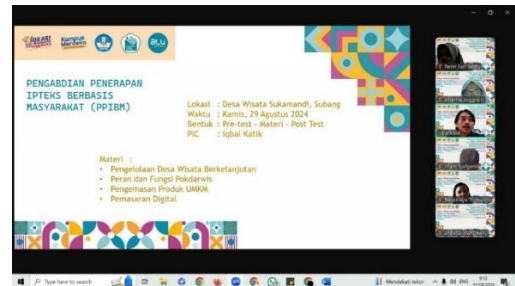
PENGABDIAN PENERAPAN IPTEKS BERBASIS MASYARAKAT (PPIBM)

Lokasi : Desa Wisata Sukamandi, Subang
Waktu : Kamis, 29 Agustus 2024
Bentuk : Pre-test - Materi - Post Test
PIC : Iqbal Katik

Materi :
• Pengelolaan Desa Wisata Berkelanjutan
• Peran dan Fungsi Pokdarwis
• Pengemasan Produk UMKM
• Pemasaran Digital

Type here to search